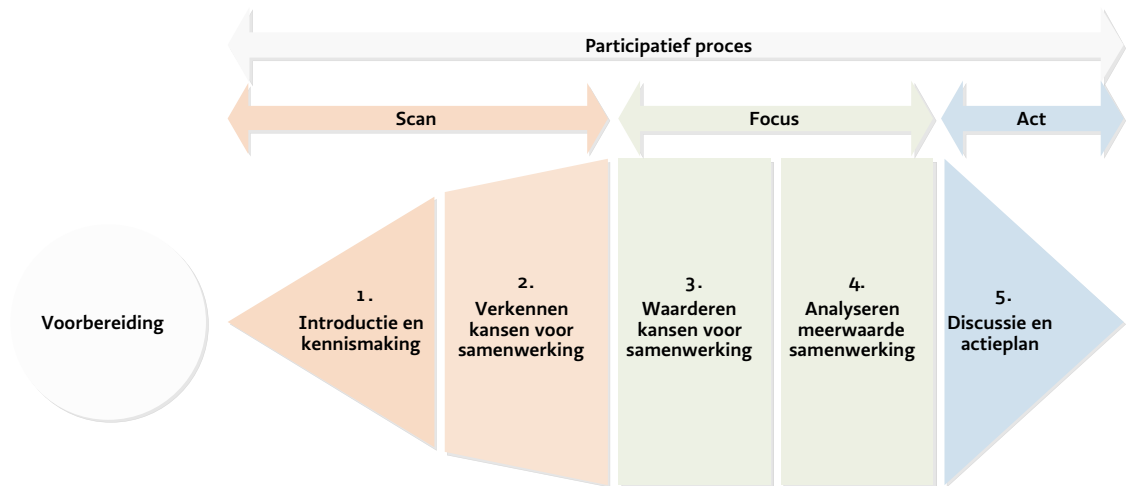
Participatief proces

Scan

Focus

Act

Voorbereiding

1. Introductie en kennismaking

2. Verkennen kansen voor samenwerking

3. Waarderen kansen voor samenwerking

4. Analyseren meerwaarde samenwerking

5. Discussie en actieplan